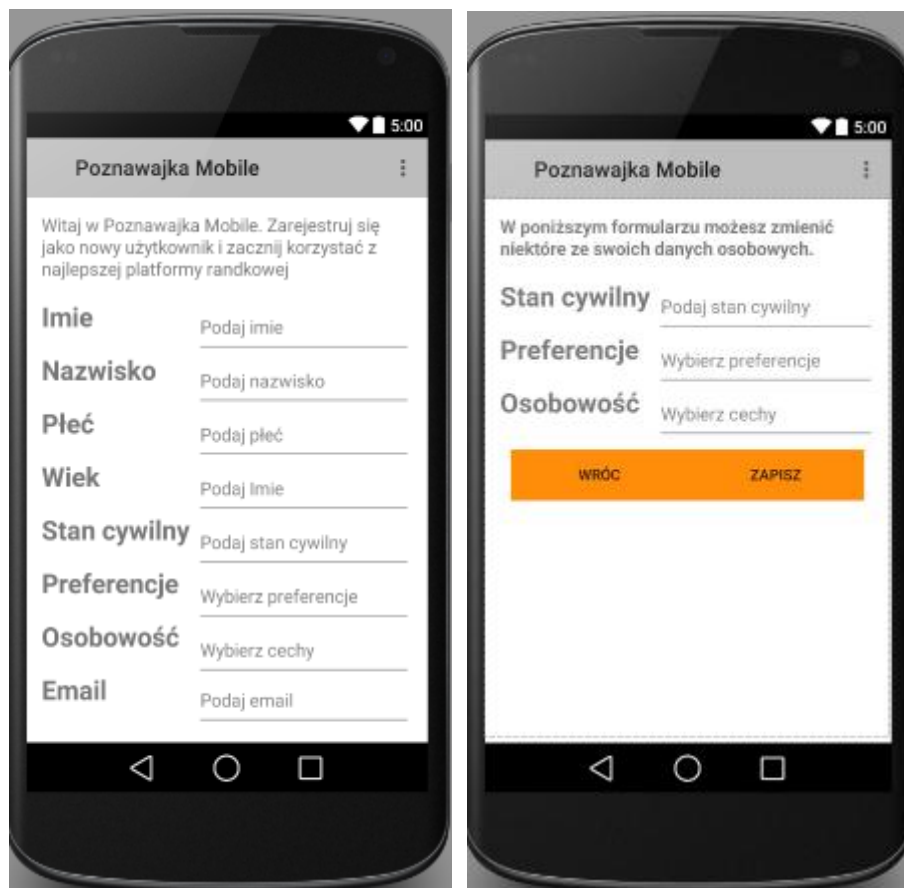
5:00

Poznawajka Mobile

Witaj w Poznawajka Mobile. Zarejestruj się jako nowy użytkownik i zacznij korzystać z najlepszej platformy randkowej

Imie Podaj imie

Nazwisko Podaj nazwisko

Płeć Podaj płeć

Wiek Podaj Imie

Stan cywilny Podaj stan cywilny

Preferencje Wybierz preferencje

Osobowość Wybierz cechy

Email Podaj email

5:00

Poznawajka Mobile

W poniższym formularzu możesz zmienić niektóre ze swoich danych osobowych.

Stan cywilny Podaj stan cywilny

Preferencje Wybierz preferencje

Osobowość Wybierz cechy

WRÓC ZAPISZ